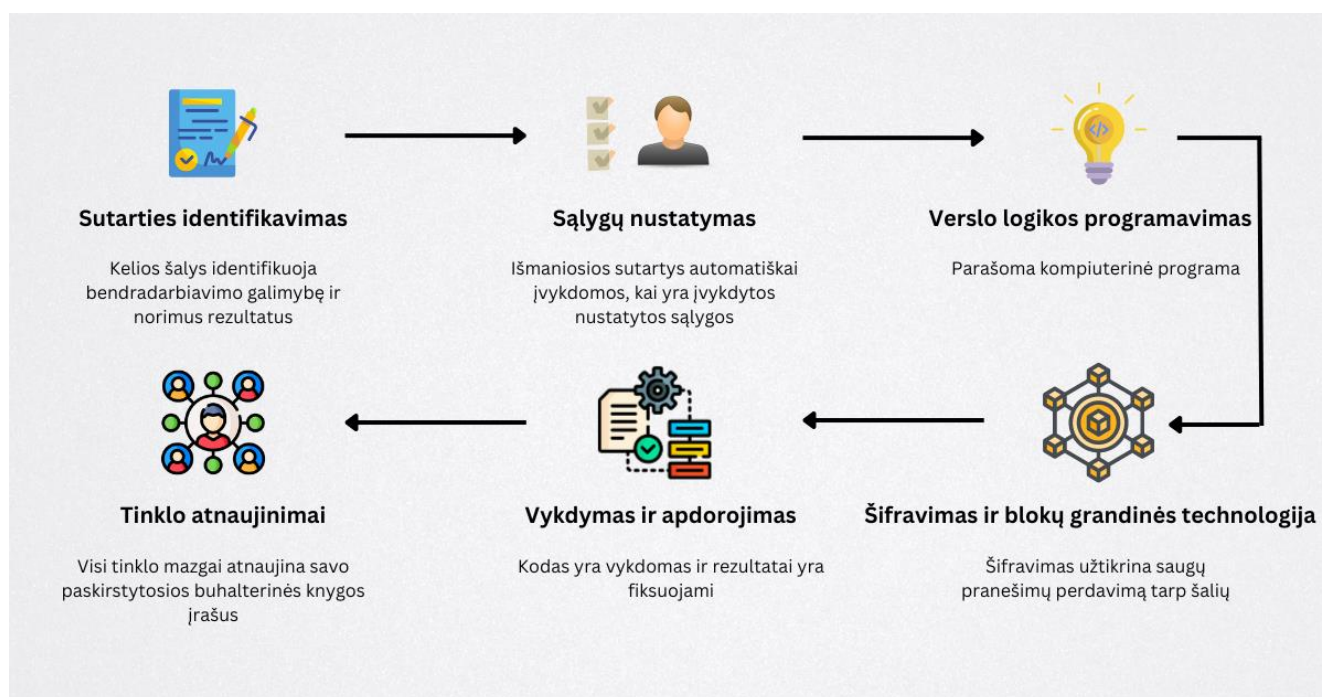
Sutarties identifikavimas

Kelios šalys identifikuoja bendradarbiavimo galimybę ir norimus rezultatus

Sąlygų nustatymas

Išmaniosios sutartys automatiškai įvykdomos, kai yra įvykdytos nustatytos sąlygos

Verslo logikos programavimas

Parašoma kompiuterinė programa

Šifravimas ir blokų grandinės technologija

Šifravimas užtikrina saugų pranešimų perdavimą tarp šalių

Vykdymas ir apdorojimas

Kodas yra vykdomas ir rezultatai yra fiksuojami

Tinklo atnaujinimai

Visi tinklo mazgai atnaujina savo paskirstytosios buhalterinės knygos įrašus